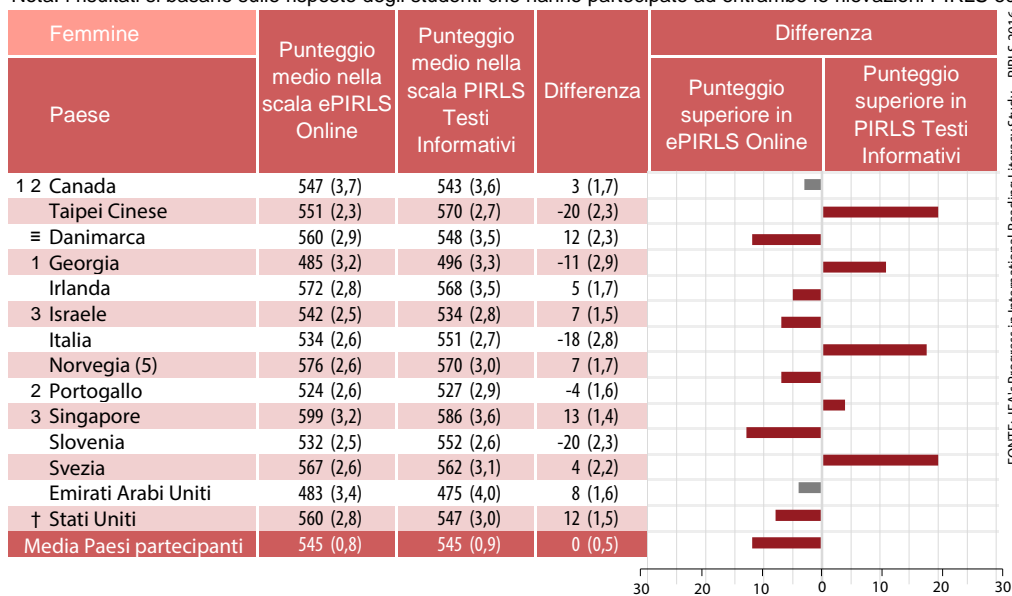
Nota: i risultati si basano sulle risposte degli studenti che hanno partecipato ad entrambe le rilevazioni PIRLS e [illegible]

| Femmine Paese | Punteggio medio nella scala ePIRLS Online | Punteggio medio nella scala PIRLS Testi Informativi | Differenza |
|---|---|---|---|
| 1 2 Canada | 547 (3,7) | 543 (3,6) | 3 (1,7) |
| Taipei Cinese | 551 (2,3) | 570 (2,7) | -20 (2,3) |
| ≡ Danimarca | 560 (2,9) | 548 (3,5) | 12 (2,3) |
| 1 Georgia | 485 (3,2) | 496 (3,3) | -11 (2,9) |
| Irlanda | 572 (2,8) | 568 (3,5) | 5 (1,7) |
| 3 Israele | 542 (2,5) | 534 (2,8) | 7 (1,5) |
| Italia | 534 (2,6) | 551 (2,7) | -18 (2,8) |
| Norvegia (5) | 576 (2,6) | 570 (3,0) | 7 (1,7) |
| 2 Portogallo | 524 (2,6) | 527 (2,9) | -4 (1,6) |
| 3 Singapore | 599 (3,2) | 586 (3,6) | 13 (1,4) |
| Slovenia | 532 (2,5) | 552 (2,6) | -20 (2,3) |
| Svezia | 567 (2,6) | 562 (3,1) | 4 (2,2) |
| Emirati Arabi Uniti | 483 (3,4) | 475 (4,0) | 8 (1,6) |
| † Stati Uniti | 560 (2,8) | 547 (3,0) | 12 (1,5) |
| Media Paesi partecipanti | 545 (0,8) | 545 (0,9) | 0 (0,5) |

Differenza
Punteggio superiore in ePIRLS Online
Punteggio superiore in PIRLS Testi Informativi

30 20 10 0 10 20 30

FONTE: IEA's Progress in International Reading Literacy Study – PIRLS 2016